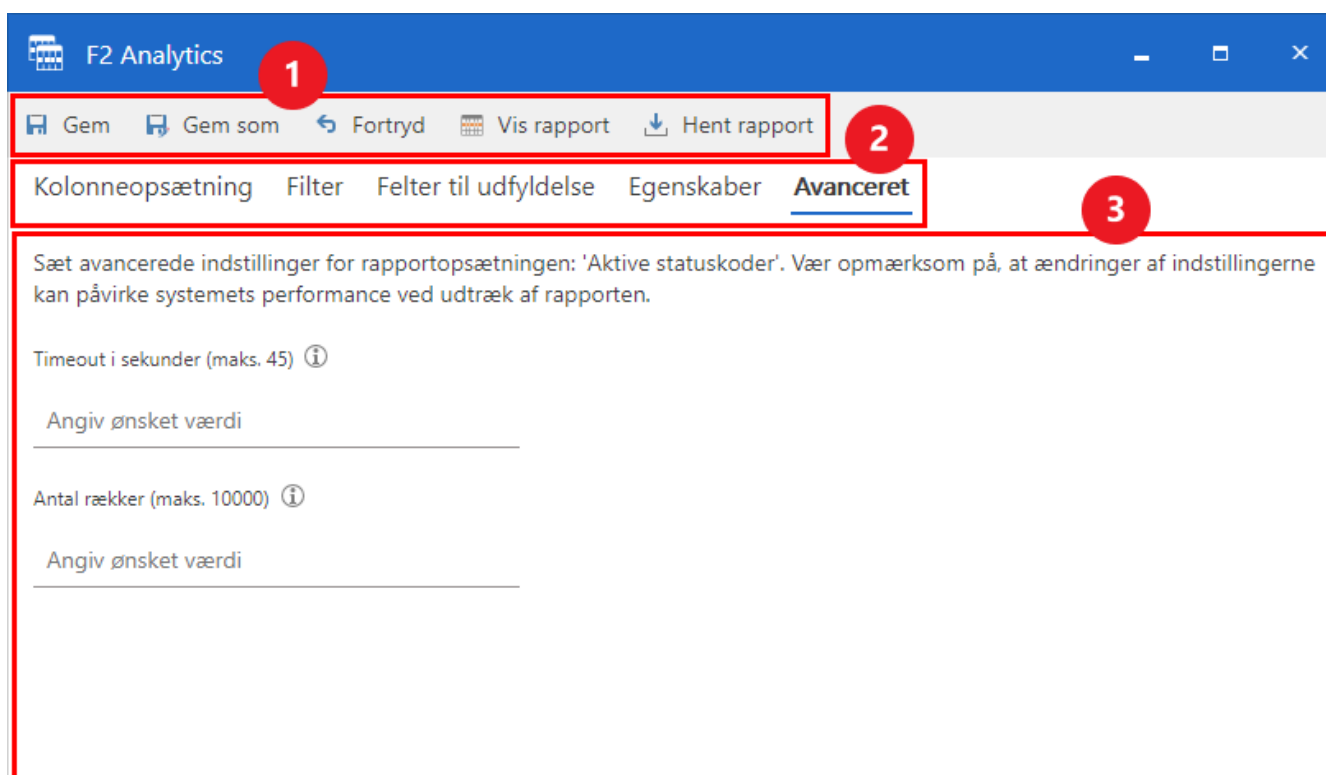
F2 Analytics

1

Gem Gem som Fortryd Vis rapport Hent rapport

2

Kolonneopsætning Filter Felter til udfyldelse Egenskaber Avanceret

3

Sæt avancerede indstillinger for rapportopsætningen: 'Aktive statuskoder'. Vær opmærksom på, at ændringer af indstillingerne kan påvirke systemets performance ved udtræk af rapporten.

Timeout i sekunder (maks. 45)

Angiv ønsket værdi

Antal rækker (maks. 10000)

Angiv ønsket værdi